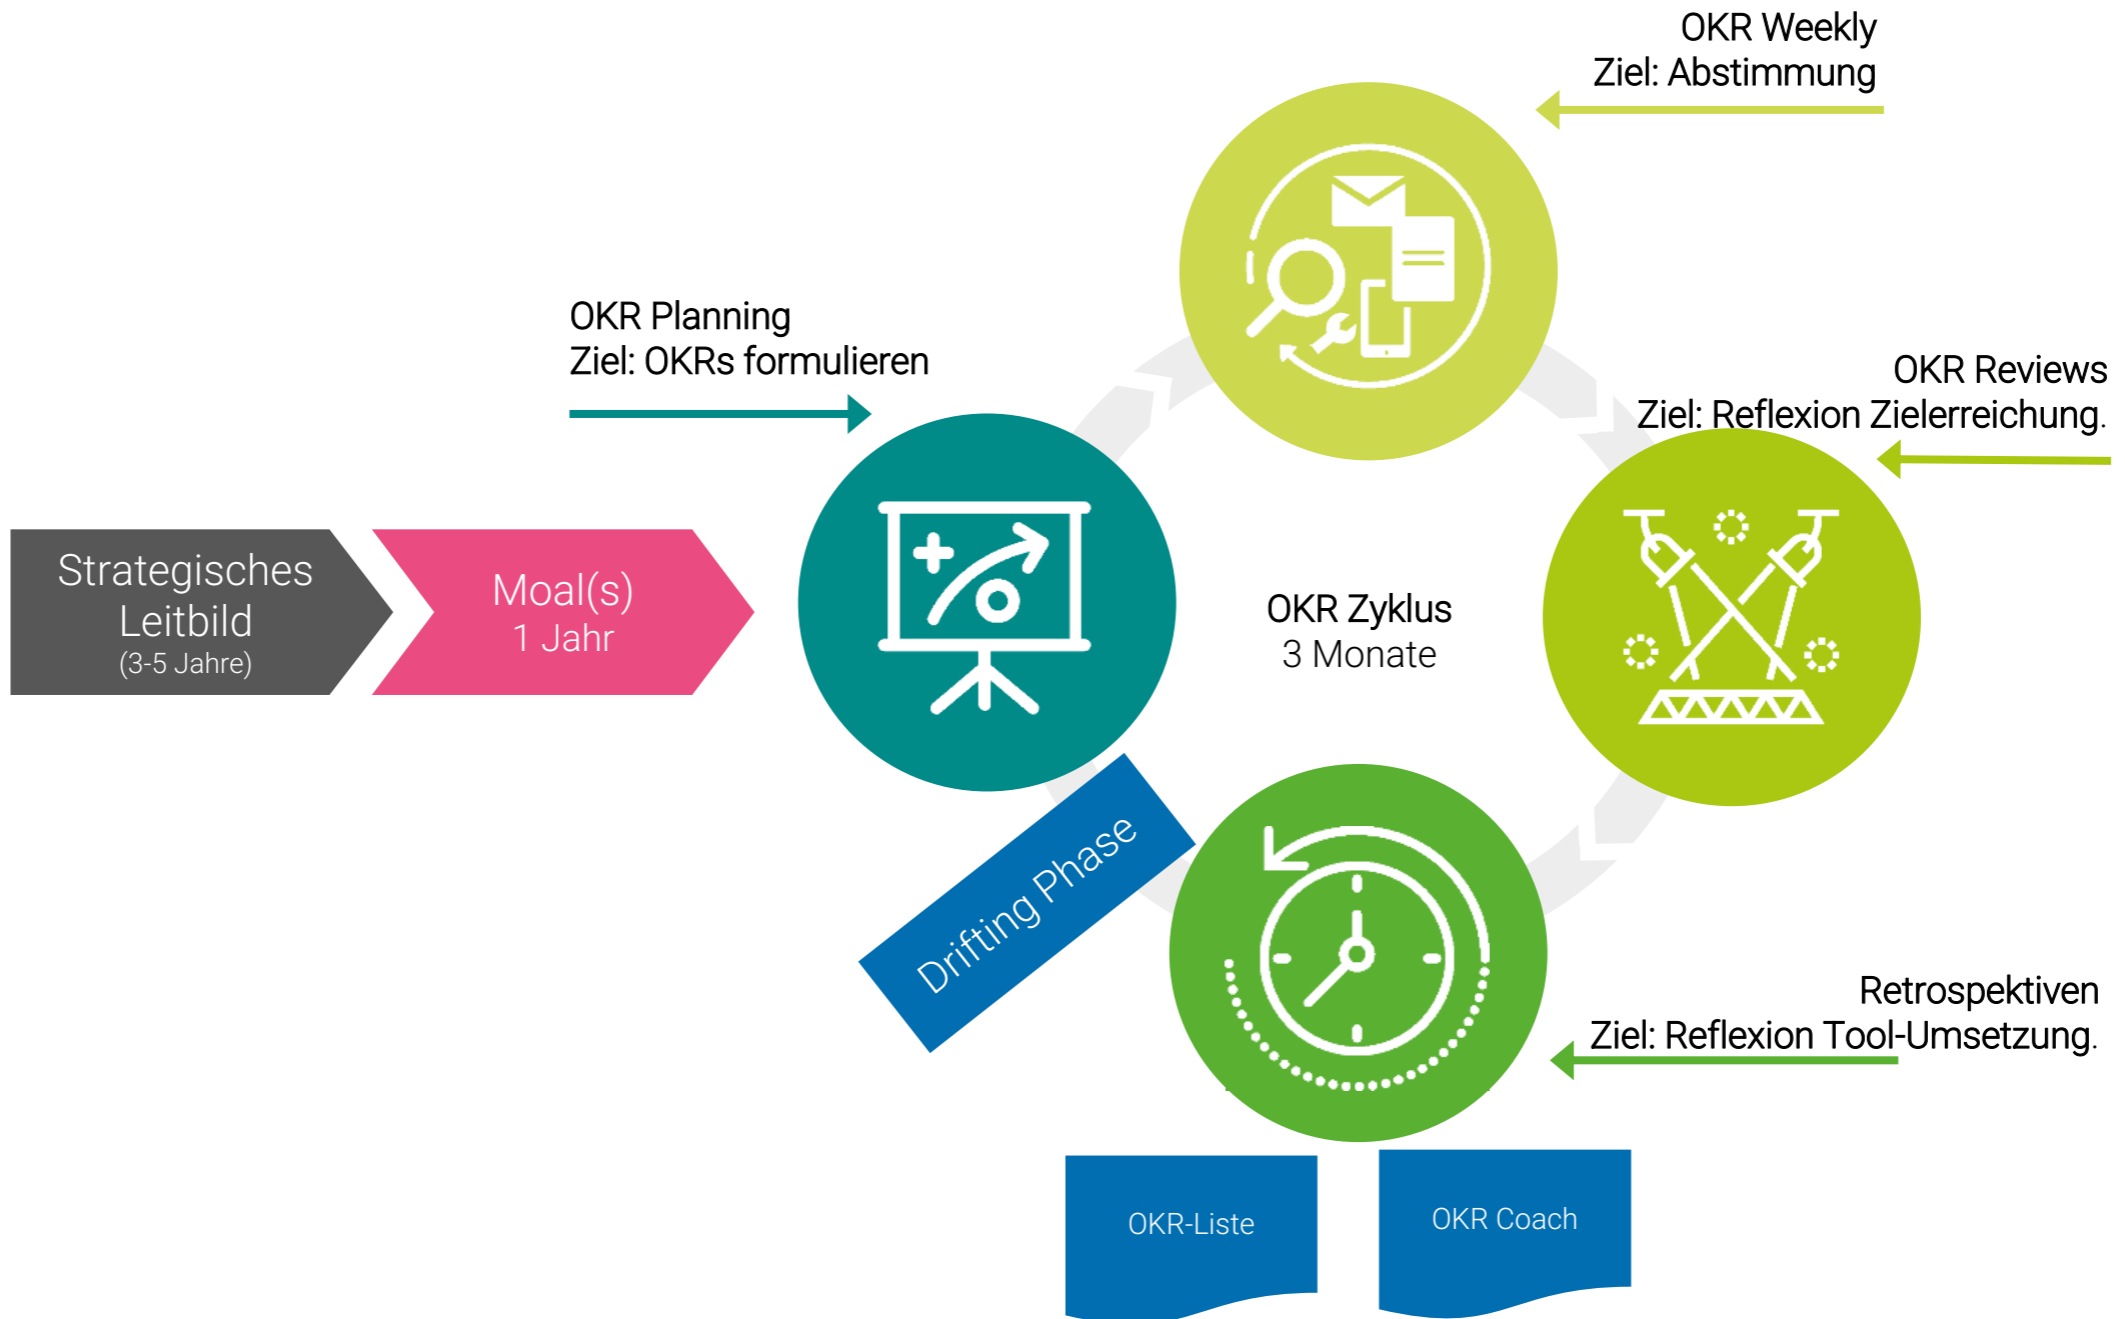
OKR Weekly
Ziel: Abstimmung

OKR Planning
Ziel: OKRs formulieren

OKR Reviews
Ziel: Reflexion Zielerreichung.

Strategisches Leitbild
(3-5 Jahre)

Moal(s)
1 Jahr

OKR Zyklus
3 Monate

Drifting Phase

Retrospektiven
Ziel: Reflexion Tool-Umsetzung.

OKR-Liste

OKR Coach